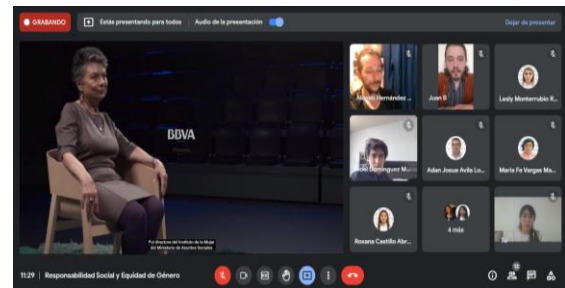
GRABANDO
Estás presentando para todos
Audio de la presentación
Dejar de presentar

BBVA

Fui directora del Instituto de la Mujer del Ministerio de Asuntos Sociales

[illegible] Hernández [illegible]
Juan B
Ledy Monterrubio R...
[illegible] Domínguez M...
Adan Josue Avila Lo...
Maria Fe Vargas Ma...
Roxana Castillo Abr...
4 más

11:29 | Responsabilidad Social y Equidad de Género